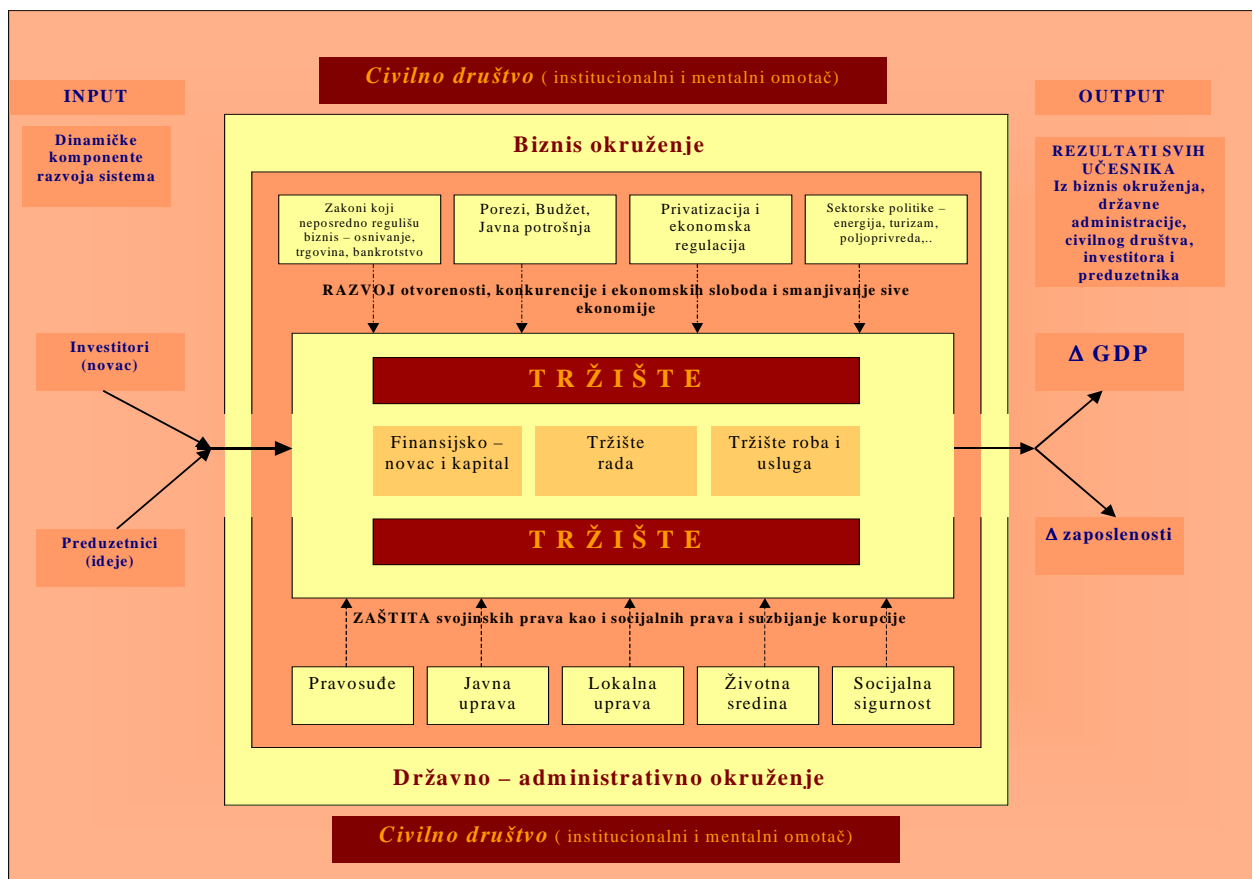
Civilno društvo ( institucionalni i mentalni omotač)

INPUT

Dinamičke komponente razvoja sistema

Biznis okruženje

OUTPUT

REZULTATI SVIH UČESNIKA Iz biznis okruženja, državne administracije, civilnog društva, investitora i preduzetnika

Zakoni koji neposredno regulišu biznis – osnivanje, trgovina, bankrotstvo

Porezi, Budžet, Javna potrošnja

Privatizacija i ekonomska regulacija

Sektorske politike – energija, turizam, poljoprivreda,..

RAZVOJ otvorenosti, konkurencije i ekonomskih sloboda i smanjivanje sive ekonomije

Investitori (novac)

T R Ž I Š T E

Δ GDP

Finansijsko – novac i kapital

Tržište rada

Tržište roba i usluga

T R Ž I Š T E

Preduzetnici (ideje)

Δ zaposlenosti

ZAŠTITA svojinskih prava kao i socijalnih prava i suzbijanje korupcije

Pravosuđe

Javna uprava

Lokalna uprava

Životna sredina

Socijalna sigurnost

Državno – administrativno okruženje

Civilno društvo ( institucionalni i mentalni omotač)